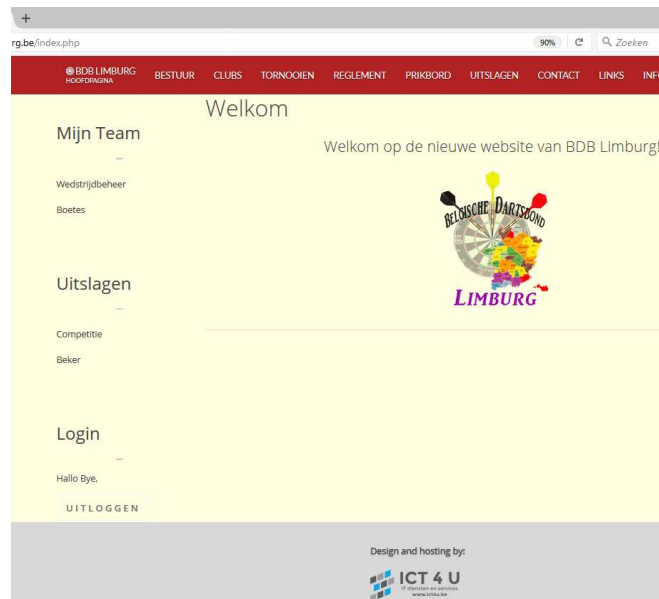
+

rg.be/index.php

90%

Zoeken

BDB LIMBURG HOOFDPAGINA

BESTUUR CLUBS TORNOOIEN REGLEMENT PRIKBORD UITSLAGEN CONTACT LINKS INF

Mijn Team

Wedstrijdbeheer

Boetes

Uitslagen

Competitie

Beker

Login

Hallo Bye,

UITLOGGEN

Welkom

Welkom op de nieuwe website van BDB Limburg!

BELGISCHE DARTSBOND

LIMBURG

Design and hosting by:

ICT 4 U

IT diensten en services

www.ict4u.be